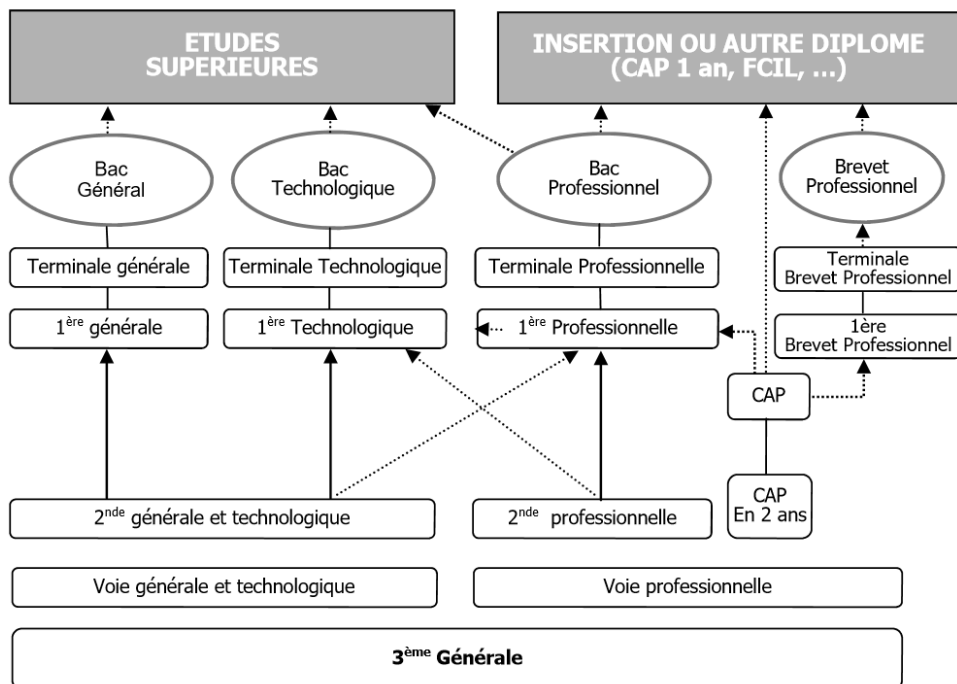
ETUDES SUPERIEURES

INSERTION OU AUTRE DIPLOME (CAP 1 an, FCIL, …)

Bac Général

Bac Technologique

Bac Professionnel

Brevet Professionnel

Terminale générale

Terminale Technologique

Terminale Professionnelle

Terminale Brevet Professionnel

1$^{ère}$ générale

1$^{ère}$ Technologique

1$^{ère}$ Professionnelle

1ère Brevet Professionnel

CAP

CAP En 2 ans

2$^{nde}$ générale et technologique

2$^{nde}$ professionnelle

Voie générale et technologique

Voie professionnelle

3$^{ème}$ Générale